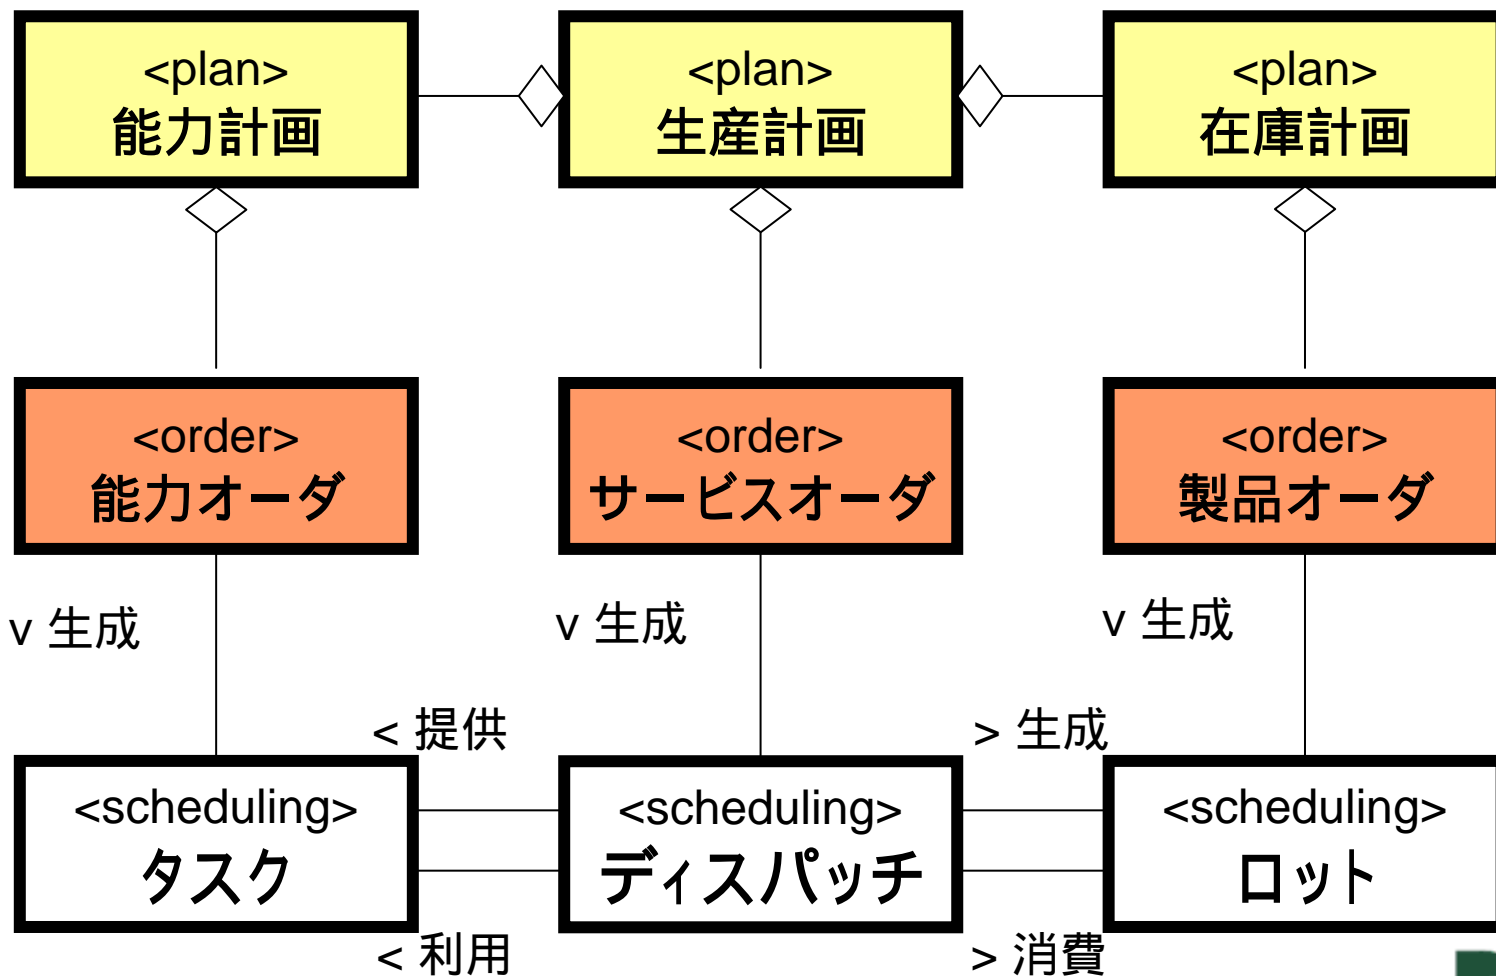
<plan>
能力計画

<plan>
生産計画

<plan>
在庫計画

<order>
能力オーダ

<order>
サービスオーダ

<order>
製品オーダ

v 生成

v 生成

v 生成

< 提供

> 生成

<scheduling>
タスク

<scheduling>
ディスパッチ

<scheduling>
ロット

< 利用

> 消費